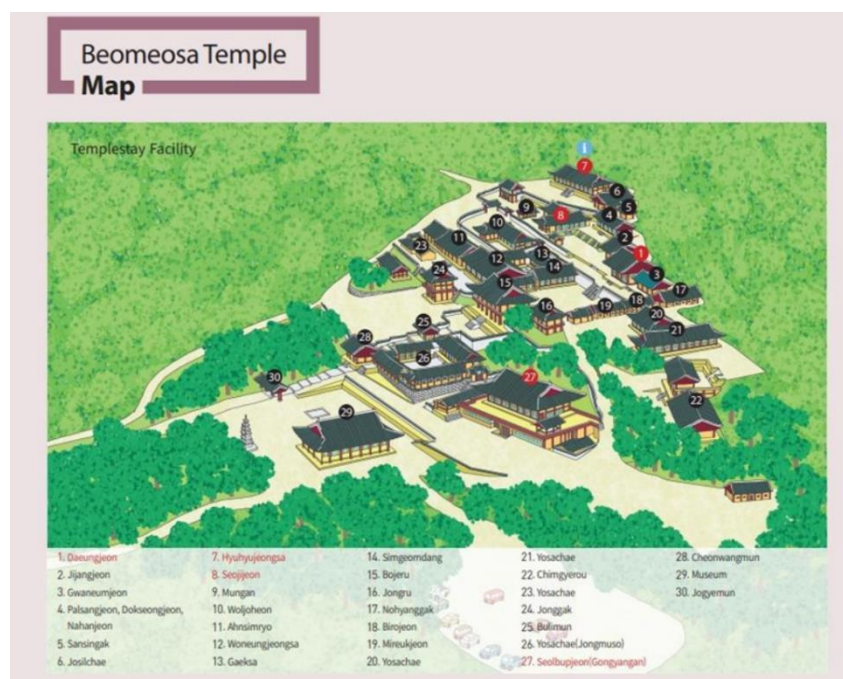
Beomeosa Temple
**Map**

Templestay Facility

i

7 6 5 9 8 4 10 2 1 23 11 12 13 3 24 14 17 15 16 19 18 20 21 28 25 26 27 30 22 29

1. Daeungjeon
2. Jijangjeon
3. Gwaneumjeon
4. Palsangjeon, Dokseongjeon, Nahanjeon
5. Sansingak
6. Josilchae

7. Hyuhyujeongsa
8. Seojijeon
9. Mungan
10. Woljoheon
11. Ahnsimryo
12. Woneungjeongsa
13. Gaeksa

14. Simgeomdang
15. Bojeru
16. Jongru
17. Nohyanggak
18. Birojeon
19. Mireukjeon
20. Yosachae

21. Yosachae
22. Chimgyerou
23. Yosachae
24. Jonggak
25. Bulimun
26. Yosachae(Jongmuso)
27. Seolbupjeon(Gongyangan)

28. Cheonwangmun
29. Museum
30. Jogyemun